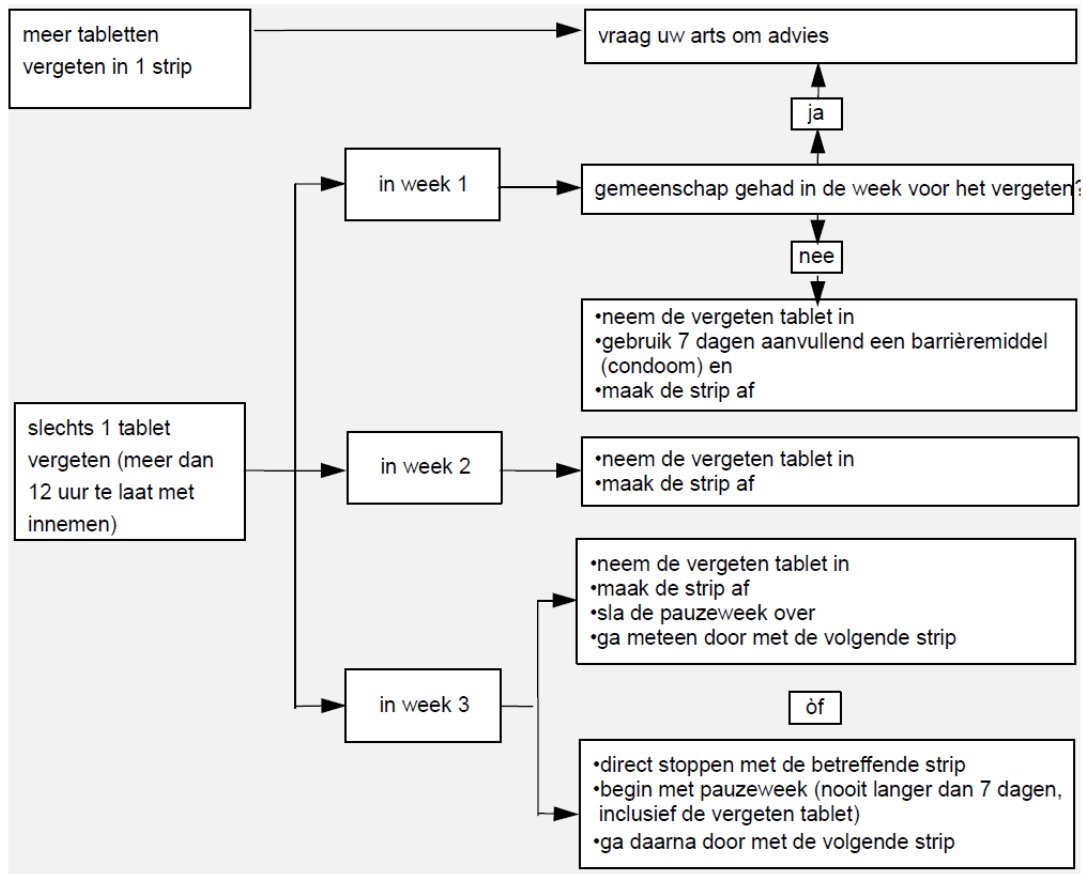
meer tabletten vergeten in 1 strip

vraag uw arts om advies

ja

in week 1

gemeenschap gehad in de week voor het vergeten?

nee

•neem de vergeten tablet in
•gebruik 7 dagen aanvullend een barrièremiddel (condoom) en
•maak de strip af

slechts 1 tablet vergeten (meer dan 12 uur te laat met innemen)

in week 2

•neem de vergeten tablet in
•maak de strip af

•neem de vergeten tablet in
•maak de strip af
•sla de pauzeweek over
•ga meteen door met de volgende strip

in week 3

òf

•direct stoppen met de betreffende strip
•begin met pauzeweek (nooit langer dan 7 dagen, inclusief de vergeten tablet)
•ga daarna door met de volgende strip